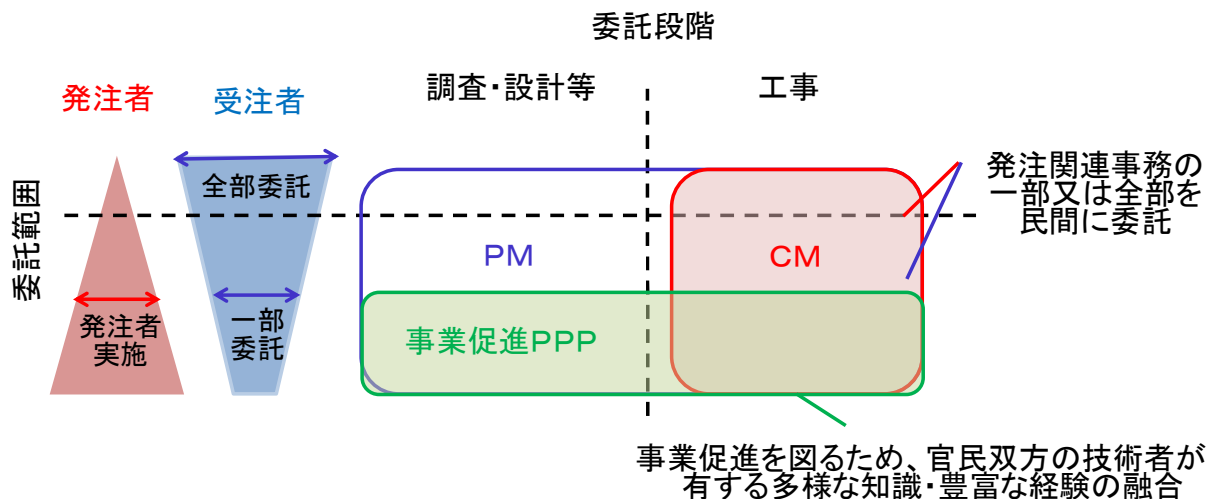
委託段階

発注者

受注者

調査・設計等

工事

委託範囲

全部委託

発注関連事務の一部又は全部を民間に委託

PM

CM

発注者実施

一部委託

事業促進PPP

事業促進を図るため、官民双方の技術者が有する多様な知識・豊富な経験の融合